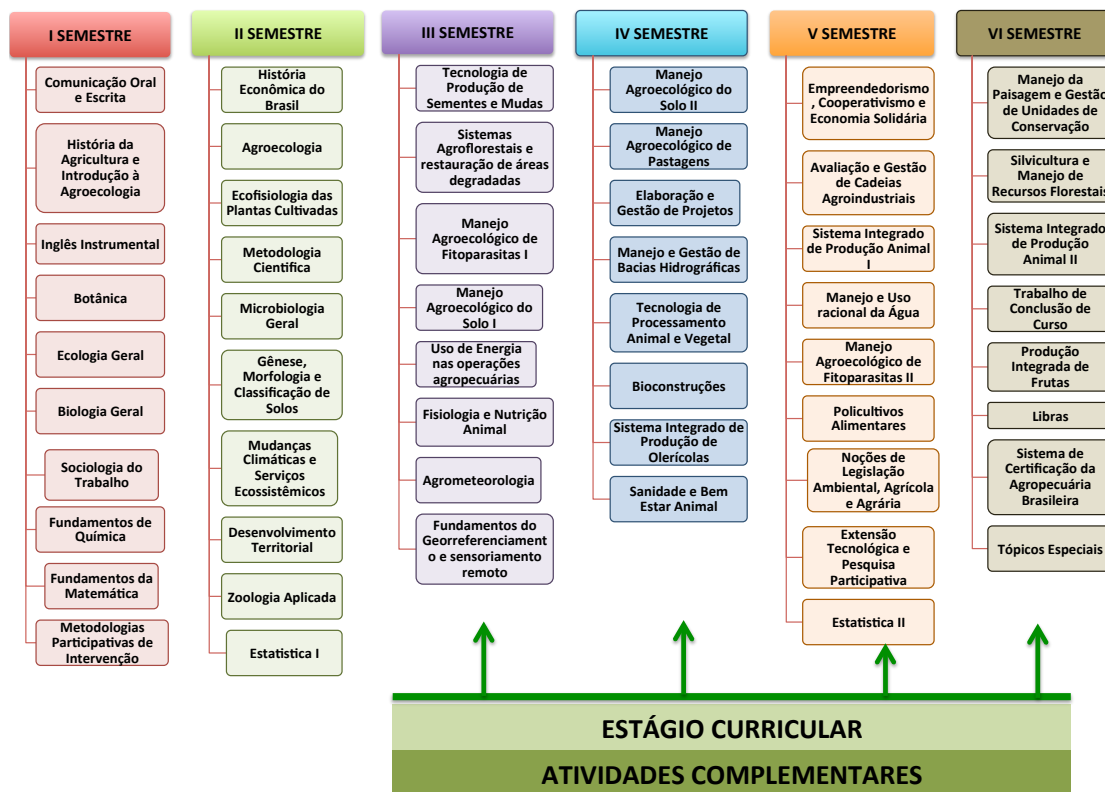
I SEMESTRE

Comunicação Oral e Escrita

História da Agricultura e Introdução à Agroecologia

Inglês Instrumental

Botânica

Ecologia Geral

Biologia Geral

Sociologia do Trabalho

Fundamentos de Química

Fundamentos da Matemática

Metodologias Participativas de Intervenção

II SEMESTRE

História Econômica do Brasil

Agroecologia

Ecofisiologia das Plantas Cultivadas

Metodologia Científica

Microbiologia Geral

Gênese, Morfologia e Classificação de Solos

Mudanças Climáticas e Serviços Ecossistêmicos

Desenvolvimento Territorial

Zoologia Aplicada

Estatística I

III SEMESTRE

Tecnologia de Produção de Sementes e Mudas

Sistemas Agroflorestais e restauração de áreas degradadas

Manejo Agroecológico de Fitoparasitas I

Manejo Agroecológico do Solo I

Uso de Energia nas operações agropecuárias

Fisiologia e Nutrição Animal

Agrometeorologia

Fundamentos do Georreferenciamento e sensoriamento remoto

IV SEMESTRE

Manejo Agroecológico do Solo II

Manejo Agroecológico de Pastagens

Elaboração e Gestão de Projetos

Manejo e Gestão de Bacias Hidrográficas

Tecnologia de Processamento Animal e Vegetal

Bioconstruções

Sistema Integrado de Produção de Olerícolas

Sanidade e Bem Estar Animal

V SEMESTRE

Empreendedorismo, Cooperativismo e Economia Solidária

Avaliação e Gestão de Cadeias Agroindustriais

Sistema Integrado de Produção Animal I

Manejo e Uso racional da Água

Manejo Agroecológico de Fitoparasitas II

Policultivos Alimentares

Noções de Legislação Ambiental, Agrícola e Agrária

Extensão Tecnológica e Pesquisa Participativa

Estatística II

VI SEMESTRE

Manejo da Paisagem e Gestão de Unidades de Conservação

Silvicultura e Manejo de Recursos Florestais

Sistema Integrado de Produção Animal II

Trabalho de Conclusão de Curso

Produção Integrada de Frutas

Libras

Sistema de Certificação da Agropecuária Brasileira

Tópicos Especiais

ESTÁGIO CURRICULAR

ATIVIDADES COMPLEMENTARES